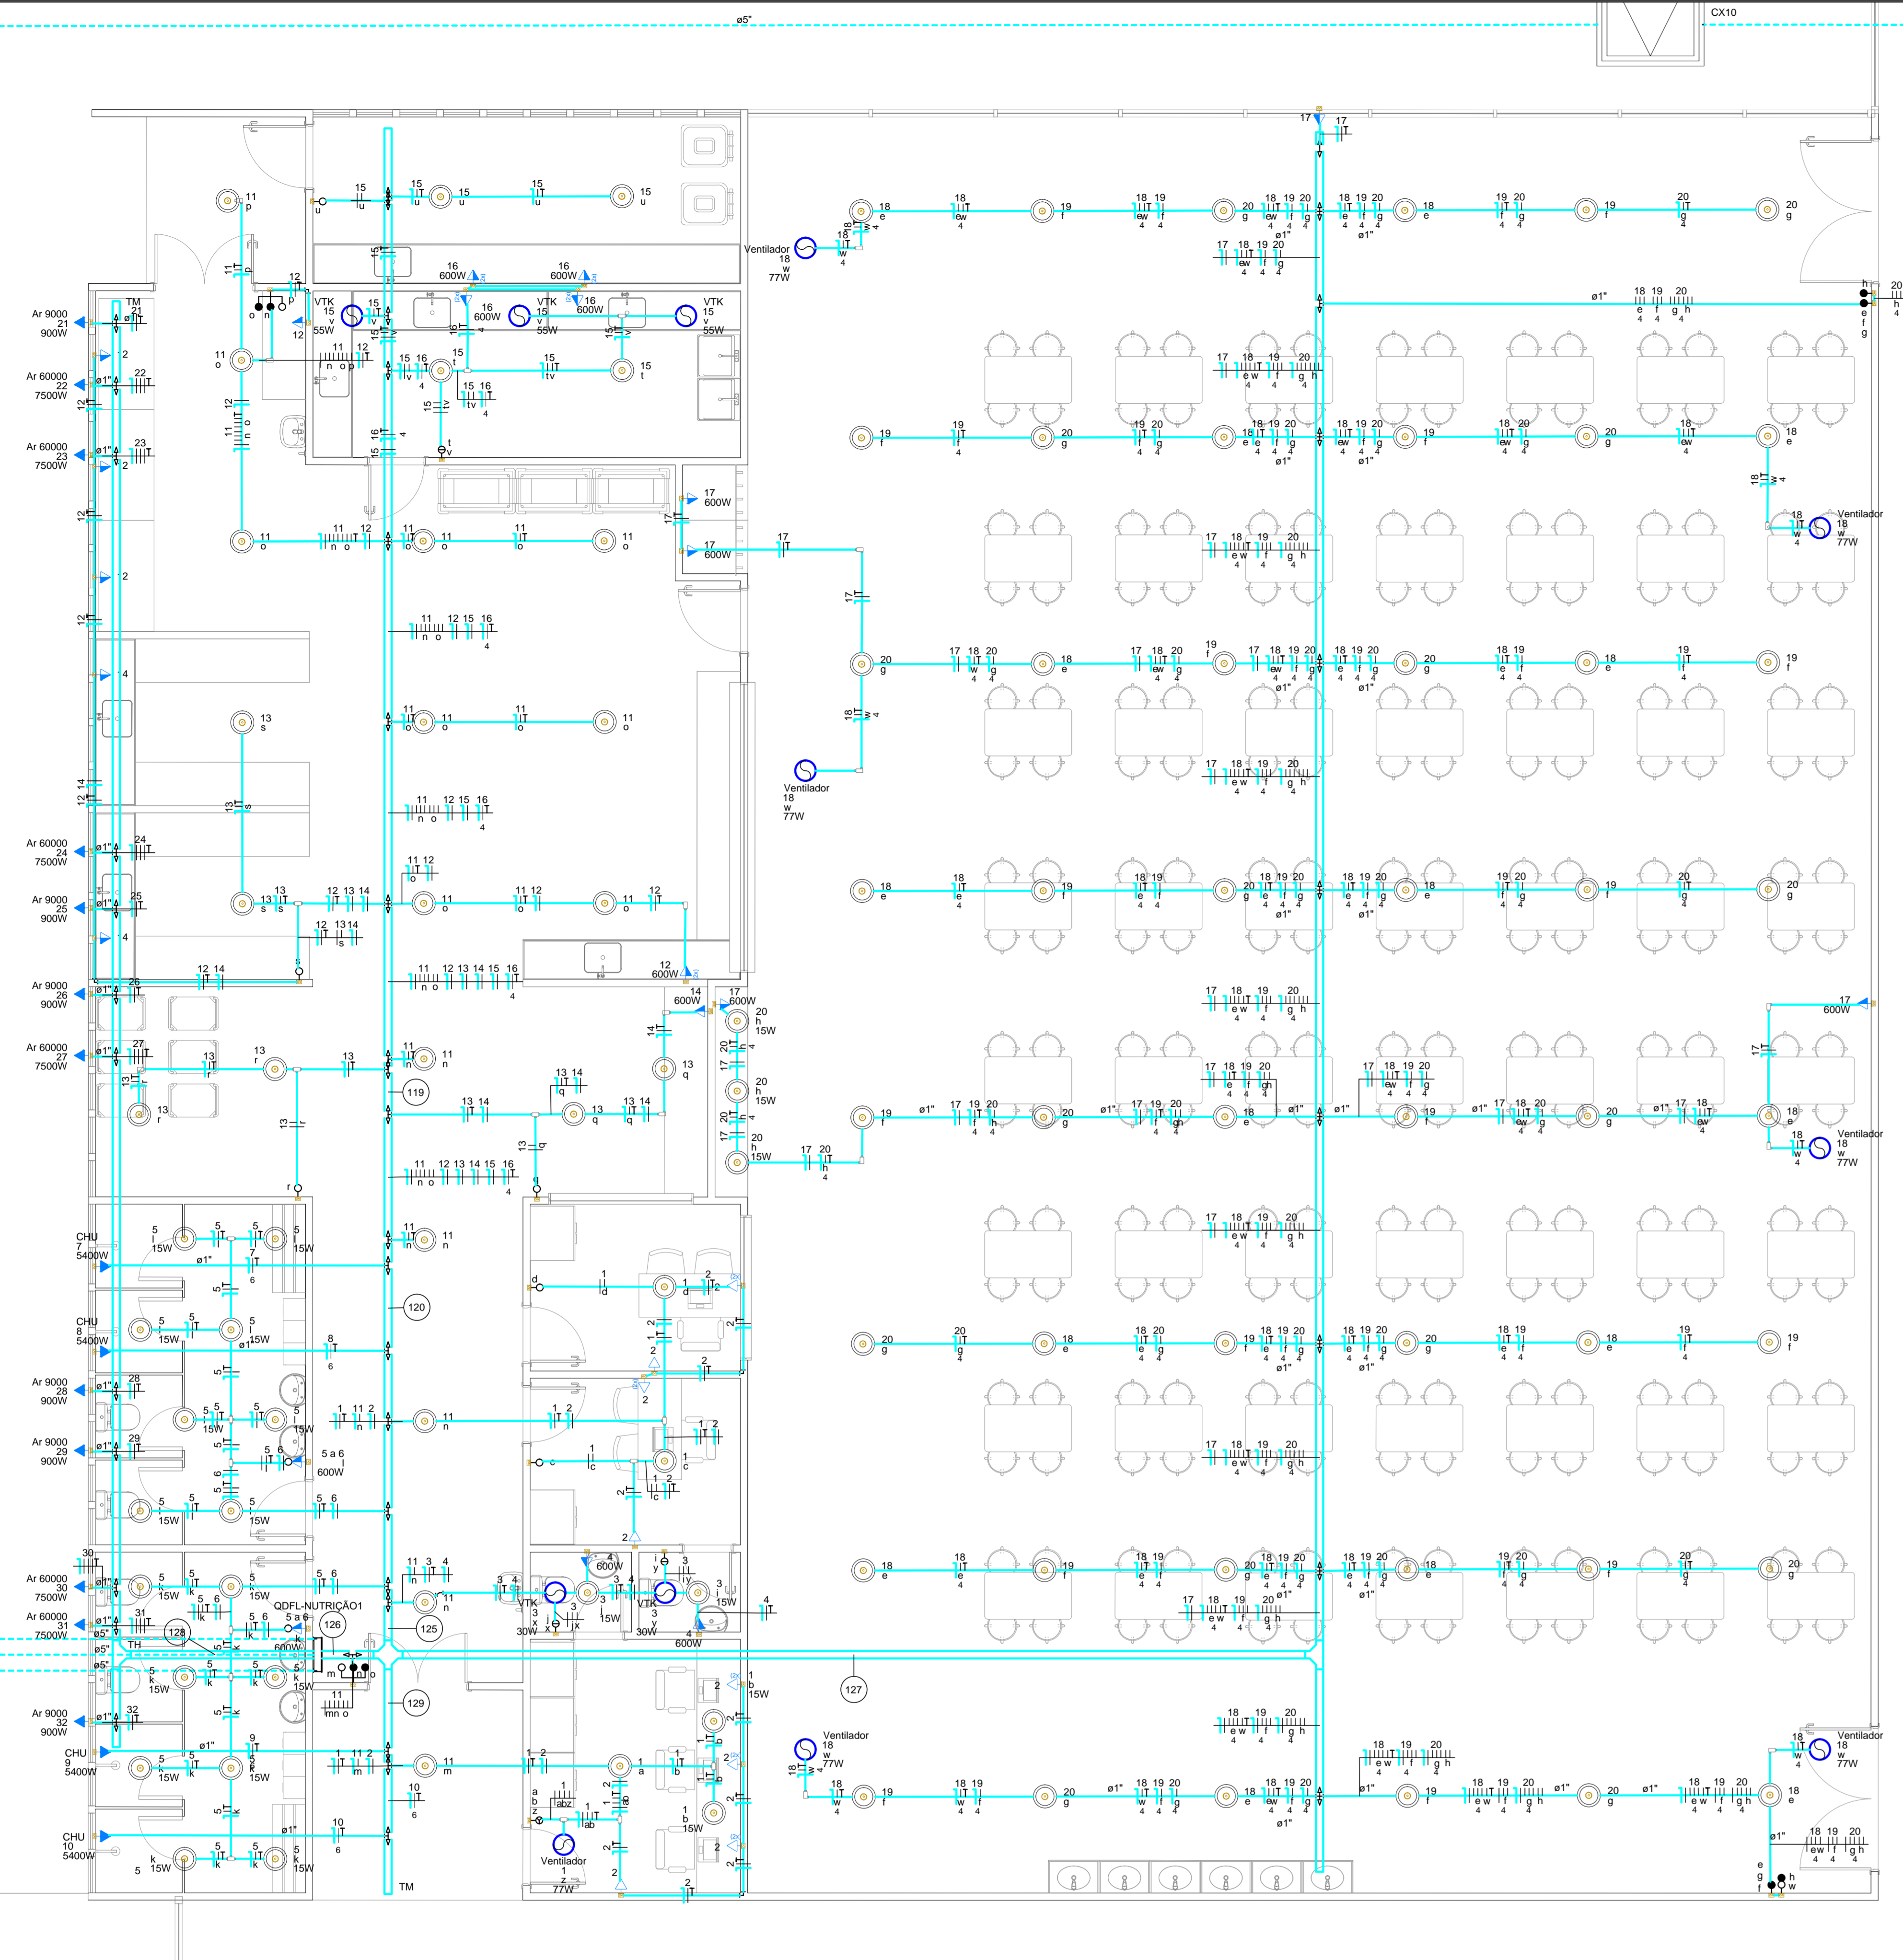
ø5"

CX10

Ventilador 18 w 77W

Ventilador 18 w 77W

Ventilador 18 w 77W

Ventilador 18 w 77W

Ventilador 18 w 77W

Ventilador 1 z 77W

Ar 9000 21 900W

Ar 60000 22 7500W

Ar 60000 23 7500W

Ar 60000 24 7500W

Ar 9000 25 900W

Ar 9000 26 900W

Ar 60000 27 7500W

Ar 9000 28 900W

Ar 9000 29 900W

Ar 60000 30 7500W

Ar 60000 31 7500W

Ar 9000 32 900W

CHU 7 5400W

CHU 8 5400W

CHU 9 5400W

CHU 10 5400W

TM

TH

QDFL-NUTRIÇÃO1

VTK 15 v 55W

VTK 15 v 55W

VTK 15 v 55W

VTK 3 x 30W

VTK 3 y 30W

16 600W

16 600W

16 600W

16 600W

17 600W

17 600W

12 600W

14 600W

17 600W

17 600W

4 600W

4 600W

5 a 6 l 600W

5 a 6 l 600W

119

120

125

126

127

128

129

ø1"

TM